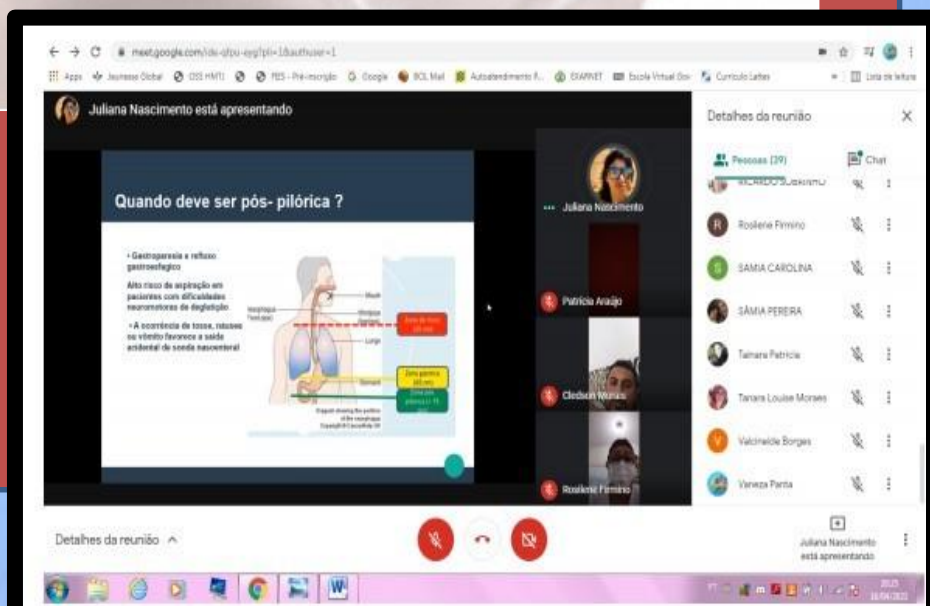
meet.google.com/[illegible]

Apps Jeunesse Global OSS HMTI FES - Pré-inscrição Google BOL Mail Autoatendimento A... EXAPNET Escola Virtual Gov Currículo Lattes Lista de leitura

Juliana Nascimento está apresentando

Quando deve ser pós- pilórica ?

• Gastroparesia e refluxo gastroesofágico

Alto risco de aspiração em pacientes com dificuldades neuromotoras de deglutição

• A ocorrência de tosse, náusea ou vômito favorece a saída acidental de sonda nasoenteral

Mouth
Esôfago
Larynx
Stomach
Zona gástrica
Zona pós pilórica
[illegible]

Juliana Nascimento

Patricia Araújo

Cledson Moraes

Rosilene Firmino

Detalhes da reunião

Pessoas (39)

Chat

RICARDO SOBRINHO

Rosilene Firmino

SAMIA CAROLINA

SÂMIA PEREIRA

Tainara Patrícia

Tanara Louise Moraes

Valcineide Borges

Vanessa Panta

Detalhes da reunião

Juliana Nascimento está apresentando